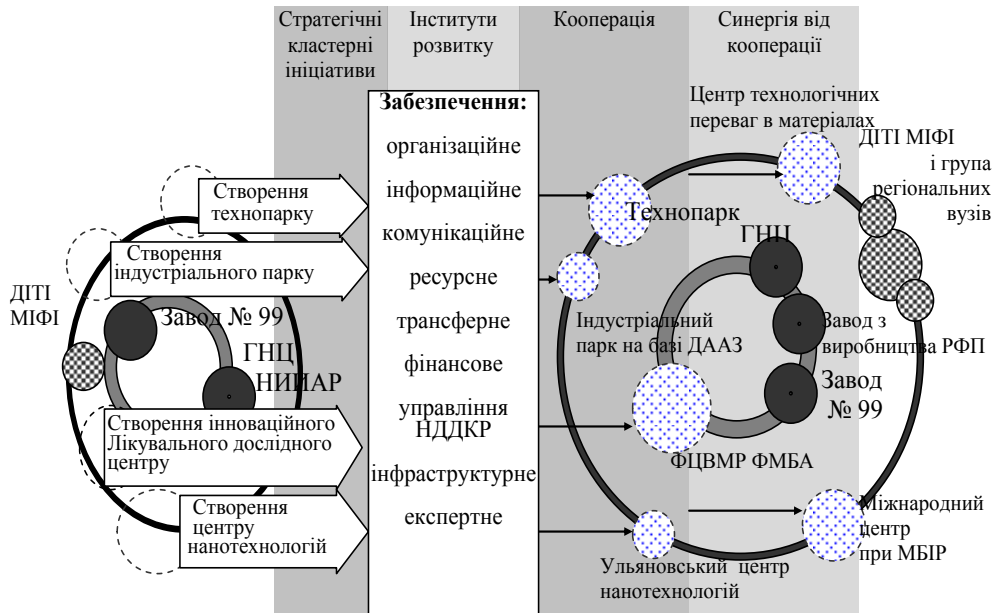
Стратегічні кластерні ініціативи

Інститути розвитку

Кооперація

Синергія від кооперації

Забезпечення:
організаційне
інформаційне
комунікаційне
ресурсне
трансферне
фінансове
управління НДДКР
інфраструктурне
експертне

Створення технопарку

Створення індустріального парку

ДІТІ МІФІ

Завод № 99

ГНЦ НИИАР

Створення інноваційного Лікувального дослідного центру

Створення центру нанотехнологій

Центр технологічних переваг в матеріалах

ДІТІ МІФІ і група регіональних вузів

Технопарк

ГНЦ

Індустріальний парк на базі ДААЗ

Завод з виробництва РФП

Завод № 99

ФЦВМР ФМБА

Міжнародний центр при МБІР

Ульяновський центр нанотехнологій